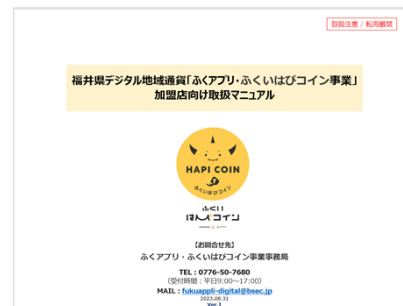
取扱注意 / 転用厳禁

福井県デジタル地域通貨「ふくアプリ・ふくいはぴコイン事業」
加盟店向け取扱マニュアル

HAPI COIN
ふくいはぴコイン

ふくい
はぴコイン

【お問合せ先】
ふくアプリ・ふくいはぴコイン事業事務局

TEL：0776-50-7680
（受付時間：平日9:00～17:00）
MAIL：fukuappli-digital@bsec.jp
2023.08.31
Ver.1